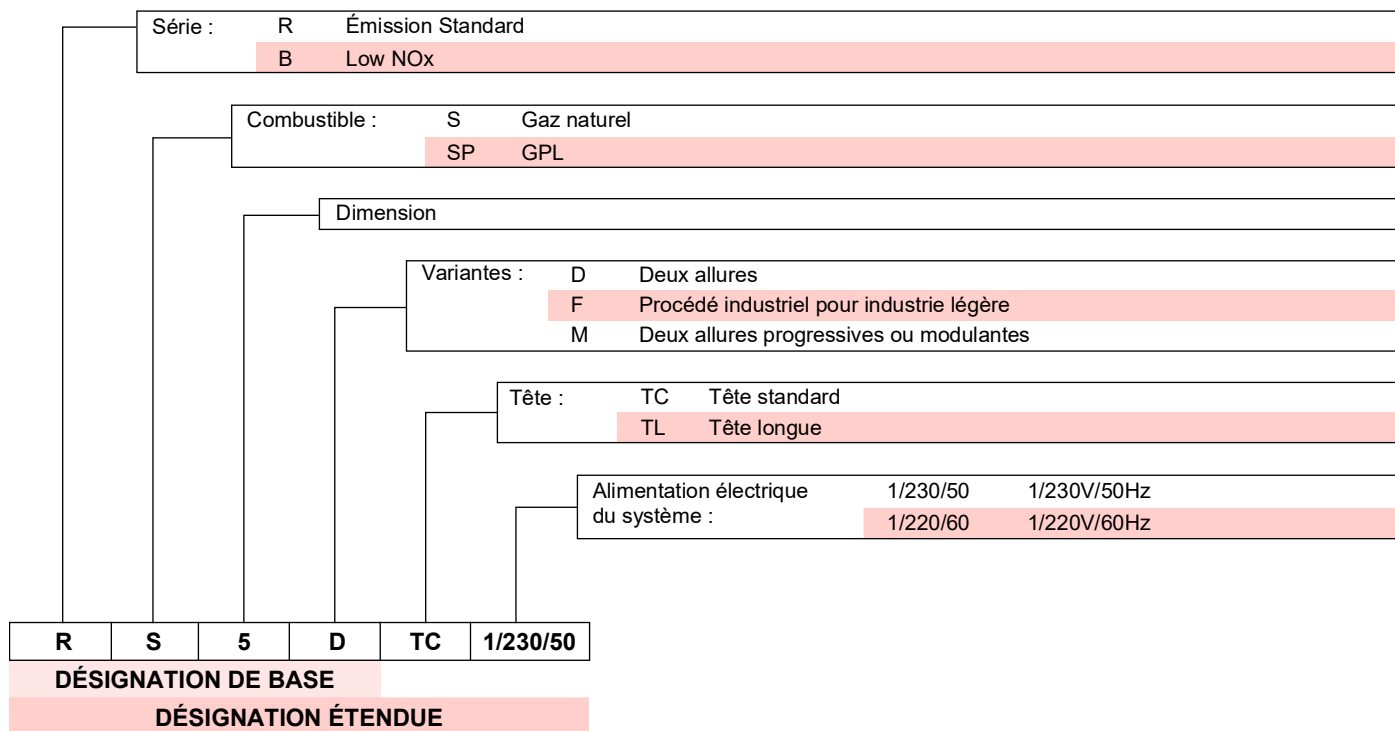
Série : R Émission Standard
B Low NOx

Combustible : S Gaz naturel
SP GPL

Dimension

Variantes : D Deux allures
F Procédé industriel pour industrie légère
M Deux allures progressives ou modulantes

Tête : TC Tête standard
TL Tête longue

Alimentation électrique du système : 1/230/50 1/230V/50Hz
1/220/60 1/220V/60Hz

| R | S | 5 | D | TC | 1/230/50 |
|---|---|---|---|---|---|

DÉSIGNATION DE BASE

DÉSIGNATION ÉTENDUE